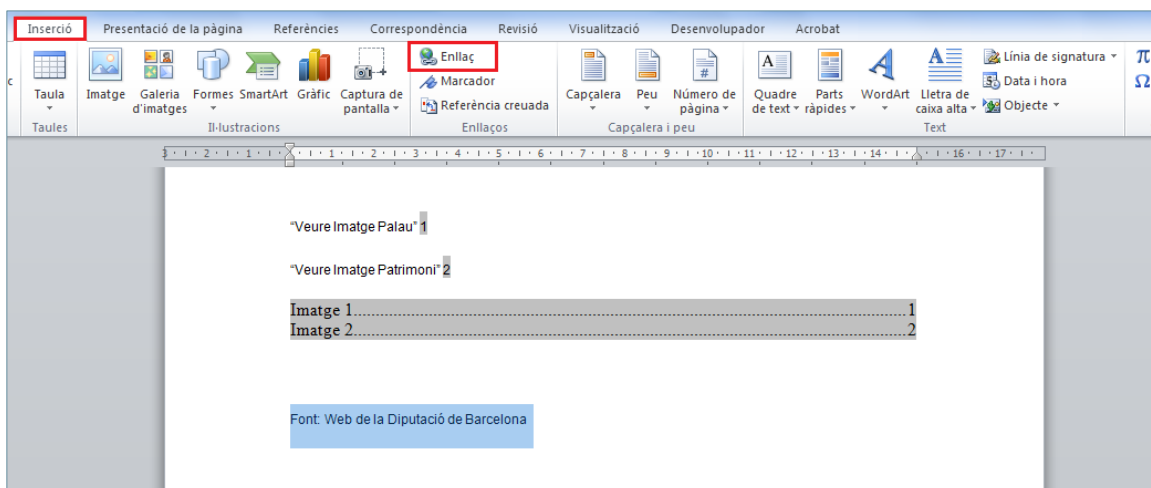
Inserció | Presentació de la pàgina | Referències | Correspondència | Revisió | Visualització | Desenvolupador | Acrobat

Taula
Taules

Imatge | Galeria d'imatges | Formes | SmartArt | Gràfic | Captura de pantalla
Il·lustracions

Enllaç
Marcador
Referència creuada
Enllaços

Capçalera | Peu | Número de pàgina
Capçalera i peu

Quadre de text | Parts ràpides | WordArt | Lletra de caixa alta
Línia de signatura
Data i hora
Objecte
Text

"Veure Imatge Palau" 1

"Veure Imatge Patrimoni" 2

Imatge 1.......................................................................................1
Imatge 2.......................................................................................2

Font: Web de la Diputació de Barcelona